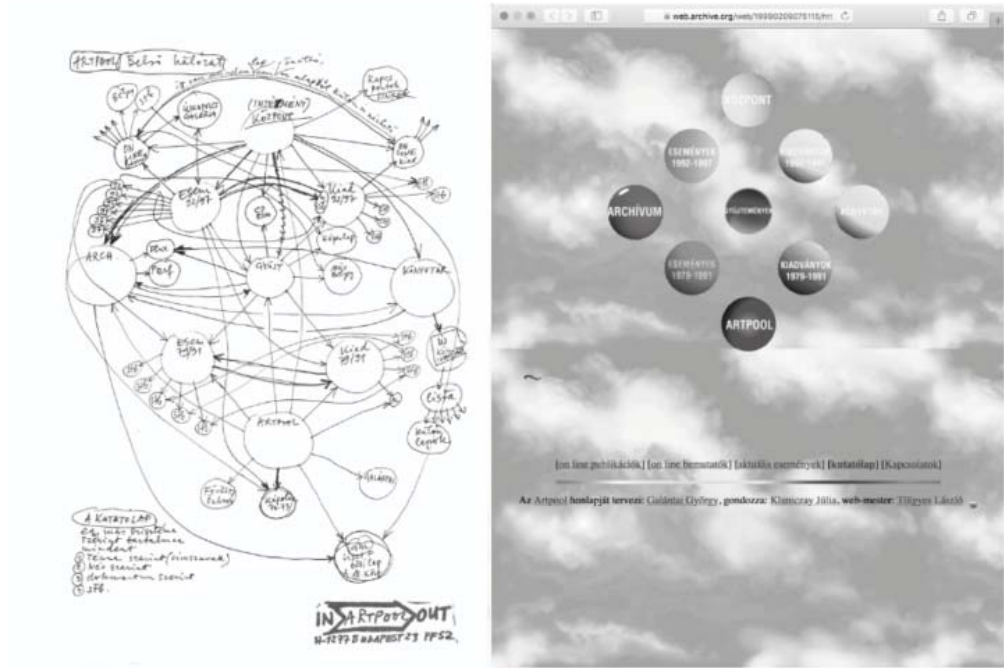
ARTPOOL Belső hálózat

(INTERMÉNY) KÖZPONT

ARCH.

ESEM. 92/97

KIAD. 92/97

GYŰJT

KÖNYVTÁR

ESEM. 79/91

KIAD. 79/91

ARTPOOL

A KUTATÓLAP

IN ARTPOOL OUT
H-1277 BUDAPEST 23 PF52

web.archive.org/web/19990209075115/htt

KÖZPONT

ESEMÉNYEK 1992-1997

KIADVÁNYOK 1992-1997

ARCHÍVUM

GYŰJTEMÉNYEK

KÖNYVTÁR

ESEMÉNYEK 1979-1991

KIADVÁNYOK 1979-1991

ARTPOOL

[on line publikációk] [on line bemutatók] [aktuális események] [kutatólap] [Kapcsolatok]

Az Artpool honlapját tervezi: Galántai György, gondozza: Klaniczay Júlia, web-mester: Tölgyes László